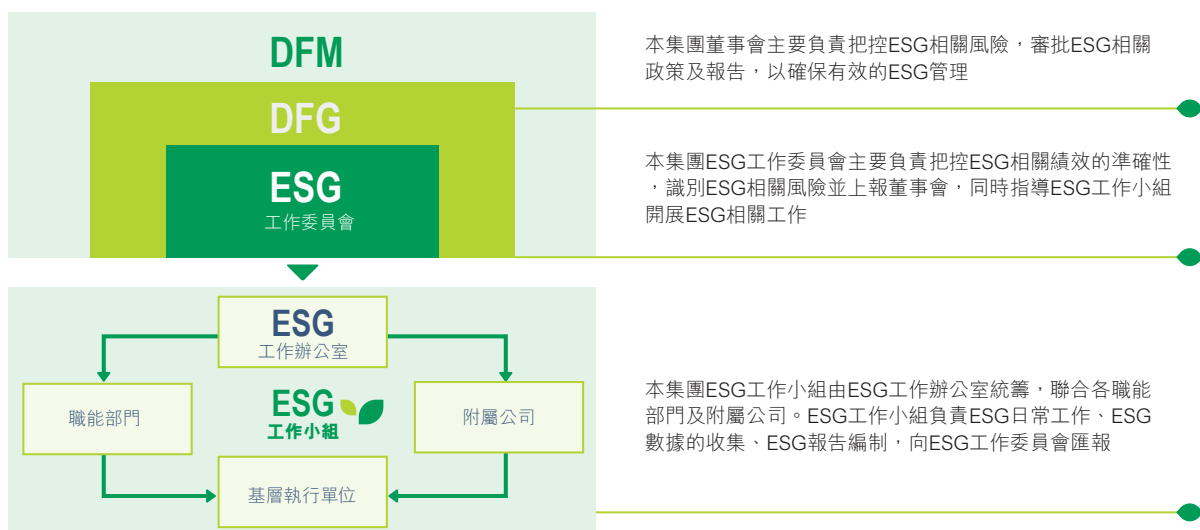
DFM

DFG

ESG
工作委員會

ESG
工作辦公室

職能部門

ESG
工作小組

附屬公司

基層執行單位

本集團董事會主要負責把控ESG相關風險，審批ESG相關政策及報告，以確保有效的ESG管理

本集團ESG工作委員會主要負責把控ESG相關績效的準確性，識別ESG相關風險並上報董事會，同時指導ESG工作小組開展ESG相關工作

本集團ESG工作小組由ESG工作辦公室統籌，聯合各職能部門及附屬公司。ESG工作小組負責ESG日常工作、ESG數據的收集、ESG報告編制，向ESG工作委員會匯報